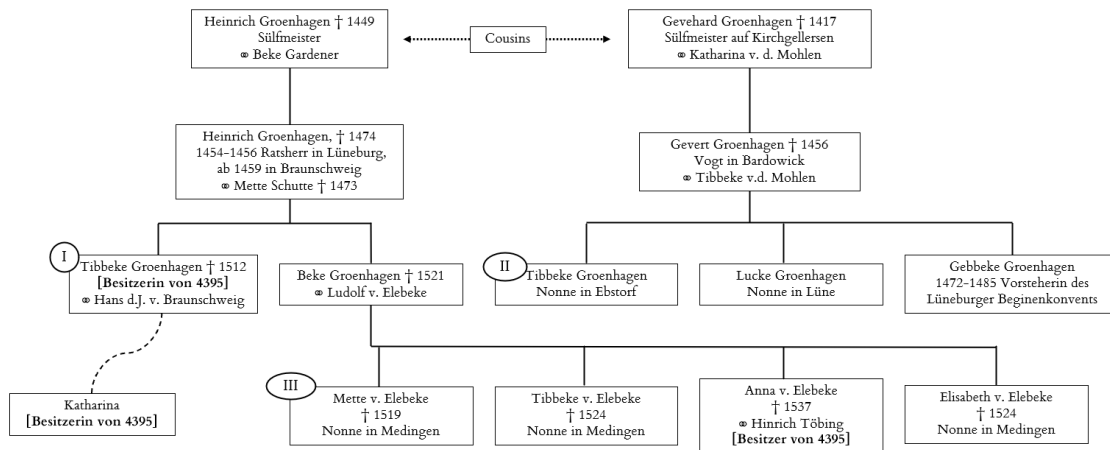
Heinrich Groenhagen † 1449
Sülfmeister
⚭ Beke Gardener

Cousins

Gevehard Groenhagen † 1417
Sülfmeister auf Kirchgellersen
⚭ Katharina v. d. Mohlen

Heinrich Groenhagen, † 1474
1454–1456 Ratsherr in Lüneburg,
ab 1459 in Braunschweig
⚭ Mette Schutte † 1473

Gevert Groenhagen † 1456
Vogt in Bardowick
⚭ Tibbeke v.d. Mohlen

I
Tibbeke Groenhagen † 1512
**[Besitzerin von 4395]**
⚭ Hans d.J. v. Braunschweig

Beke Groenhagen † 1521
⚭ Ludolf v. Elebeke

II
Tibbeke Groenhagen
Nonne in Ebstorf

Lucke Groenhagen
Nonne in Lüne

Gebbeke Groenhagen
1472–1485 Vorsteherin des
Lüneburger Beginenkonvents

Katharina
**[Besitzerin von 4395]**

III
Mette v. Elebeke
† 1519
Nonne in Medingen

Tibbeke v. Elebeke
† 1524
Nonne in Medingen

Anna v. Elebeke
† 1537
⚭ Hinrich Töbing
**[Besitzer von 4395]**

Elisabeth v. Elebeke
† 1524
Nonne in Medingen